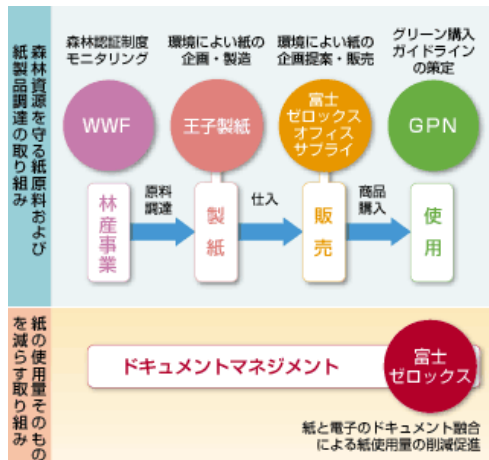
森林資源を守る紙原料および紙製品調達の取り組み

森林認証制度モニタリング

WWF

環境によい紙の企画・製造

王子製紙

環境によい紙の企画提案・販売

富士ゼロックスオフィスサプライ

グリーン購入ガイドラインの策定

GPN

林産事業

原料調達

製紙

仕入

販売

商品購入

使用

紙の使用量そのものを減らす取り組み

ドキュメントマネジメント

富士ゼロックス

紙と電子のドキュメント融合による紙使用量の削減促進